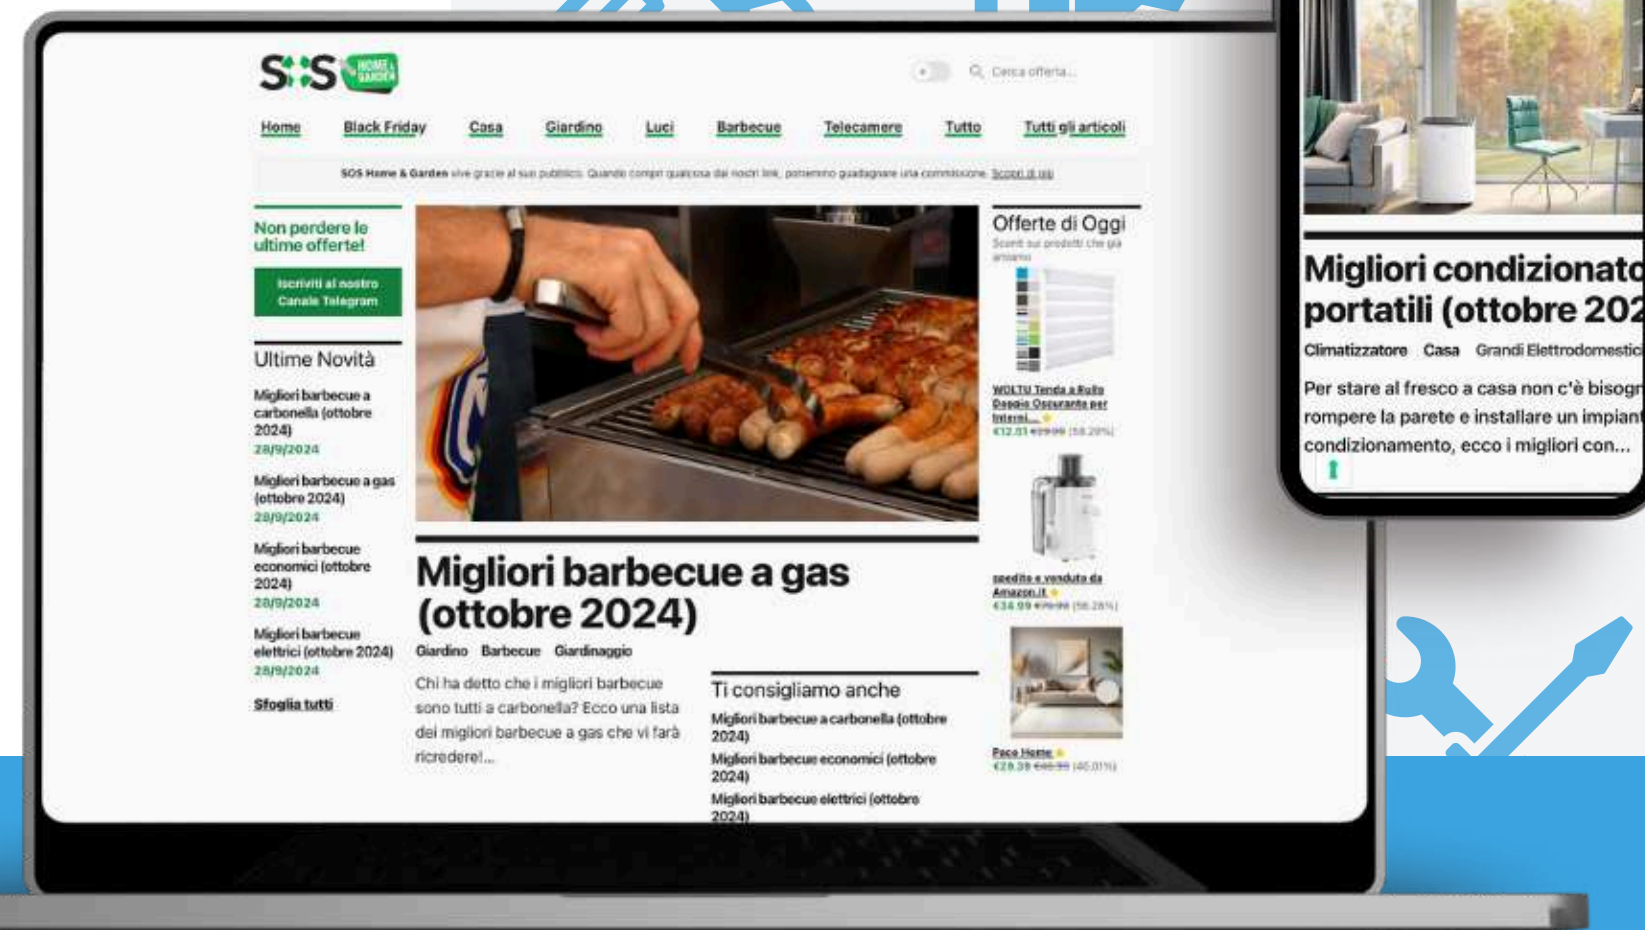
SOS HOME & GARDEN

Cerca offerta...

Home Black Friday Casa Giardino Luci Barbecue Telecamere Tutto Tutti gli articoli

SOS Home & Garden vive grazie al suo pubblico. Quando compri qualcosa dai nostri link, potremmo guadagnare una commissione. Scopri di più

Non perdere le ultime offerte!

Iscriviti al nostro Canale Telegram

Ultime Novità

Migliori barbecue a carbonella (ottobre 2024)
28/9/2024

Migliori barbecue a gas (ottobre 2024)
28/9/2024

Migliori barbecue economici (ottobre 2024)
28/9/2024

Migliori barbecue elettrici (ottobre 2024)
28/9/2024

Sfoglia tutti

Migliori barbecue a gas (ottobre 2024)

Giardino Barbecue Giardinaggio

Chi ha detto che i migliori barbecue sono tutti a carbonella? Ecco una lista dei migliori barbecue a gas che vi farà ricredere!...

Ti consigliamo anche

Migliori barbecue a carbonella (ottobre 2024)

Migliori barbecue economici (ottobre 2024)

Migliori barbecue elettrici (ottobre 2024)

Offerte di Oggi

Sconti sui prodotti che già amiamo

WOLTU Tenda a Rullo Doppia Oscurante per Interni...
€12.51 €29.99 (58.29%)

spedito e venduto da Amazon.it
€34.99 €79.99 (56.26%)

Paco Home
€28.38 €46.99 (40.01%)

Migliori condizionato portatili (ottobre 202

Climatizzatore Casa Grandi Elettrodomestic

Per stare al fresco a casa non c'è bisogn rompere la parete e installare un impiant condizionamento, ecco i migliori con...